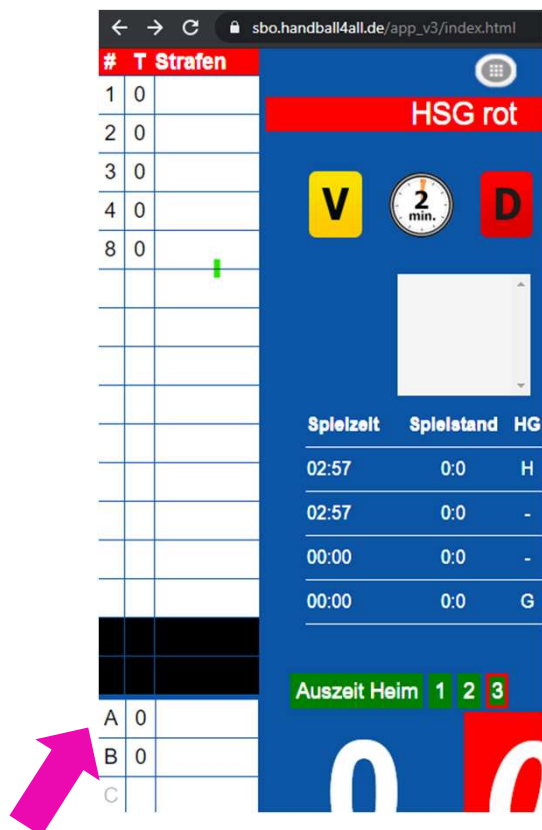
sbo.handball4all.de/app_v3/index.html

| # | T | Strafen |
|---|---|---|
| 1 | 0 | |
| 2 | 0 | |
| 3 | 0 | |
| 4 | 0 | |
| 8 | 0 | |
| A | 0 | |
| B | 0 | |
| C | | |

HSG rot

V
2 min.
D

| Spielzeit | Spielstand | HG |
|---|---|---|
| 02:57 | 0:0 | H |
| 02:57 | 0:0 | - |
| 00:00 | 0:0 | - |
| 00:00 | 0:0 | G |

Auszeit Heim 1 2 3

0 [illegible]